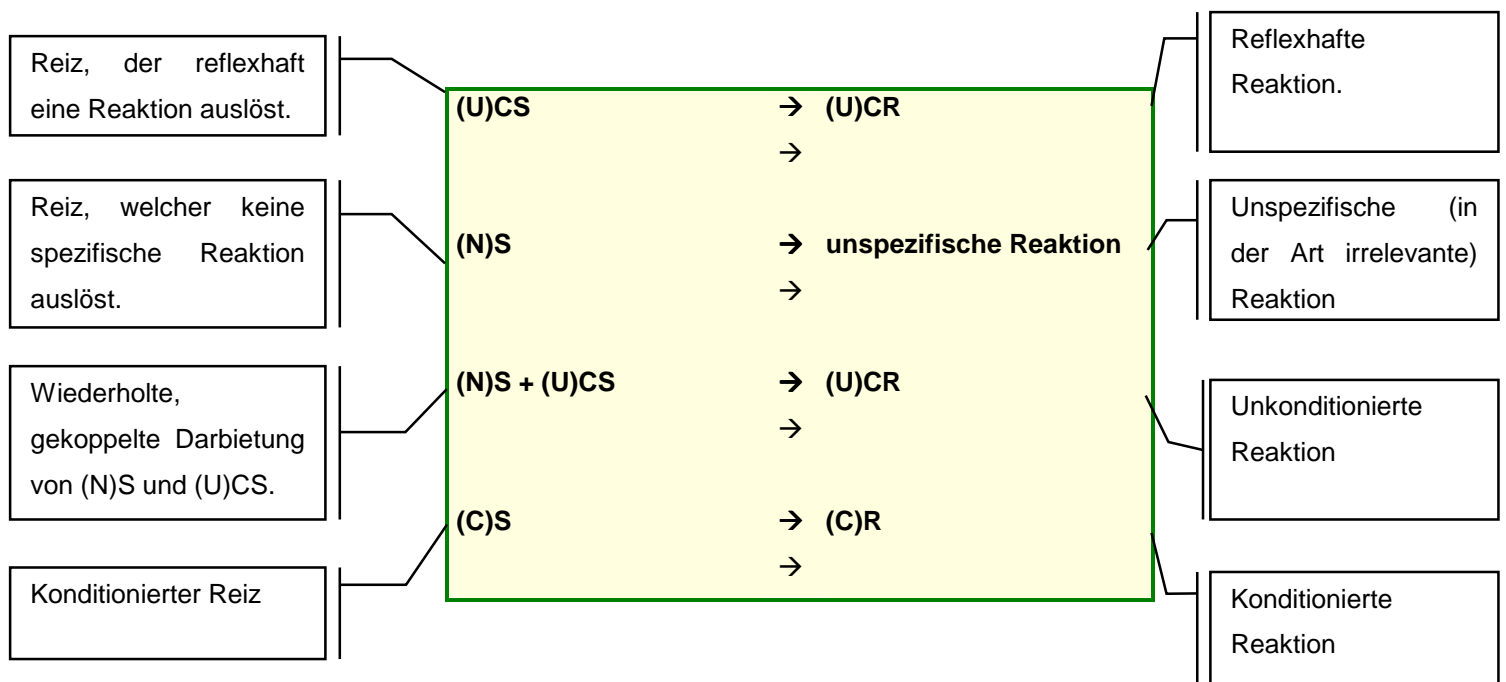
Reiz, der reflexhaft eine Reaktion auslöst.

Reiz, welcher keine spezifische Reaktion auslöst.

Wiederholte, gekoppelte Darbietung von (N)S und (U)CS.

Konditionierter Reiz

(U)CS → (U)CR
→

(N)S → unspezifische Reaktion
→

(N)S + (U)CS → (U)CR
→

(C)S → (C)R
→

Reflexhafte Reaktion.

Unspezifische (in der Art irrelevante) Reaktion

Unkonditionierte Reaktion

Konditionierte Reaktion